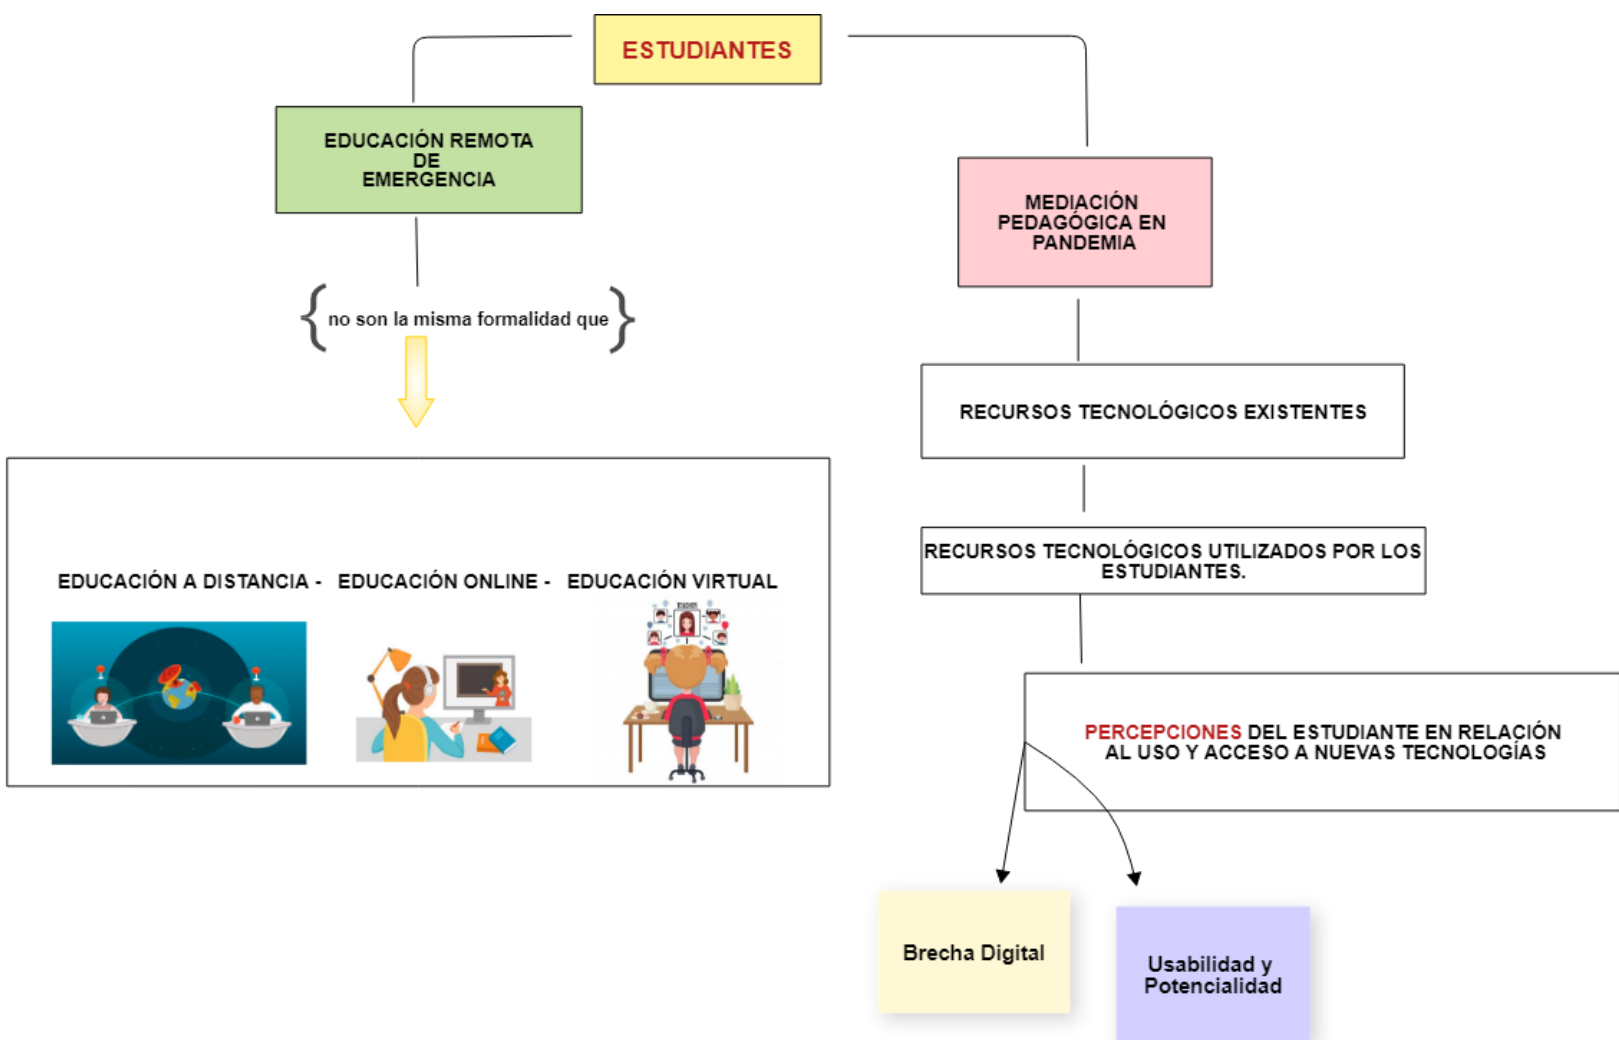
ESTUDIANTES

EDUCACIÓN REMOTA DE EMERGENCIA

no son la misma formalidad que

EDUCACIÓN A DISTANCIA - EDUCACIÓN ONLINE - EDUCACIÓN VIRTUAL

MEDIACIÓN PEDAGÓGICA EN PANDEMIA

RECURSOS TECNOLÓGICOS EXISTENTES

RECURSOS TECNOLÓGICOS UTILIZADOS POR LOS ESTUDIANTES.

PERCEPCIONES DEL ESTUDIANTE EN RELACIÓN AL USO Y ACCESO A NUEVAS TECNOLOGÍAS

Brecha Digital

Usabilidad y Potencialidad